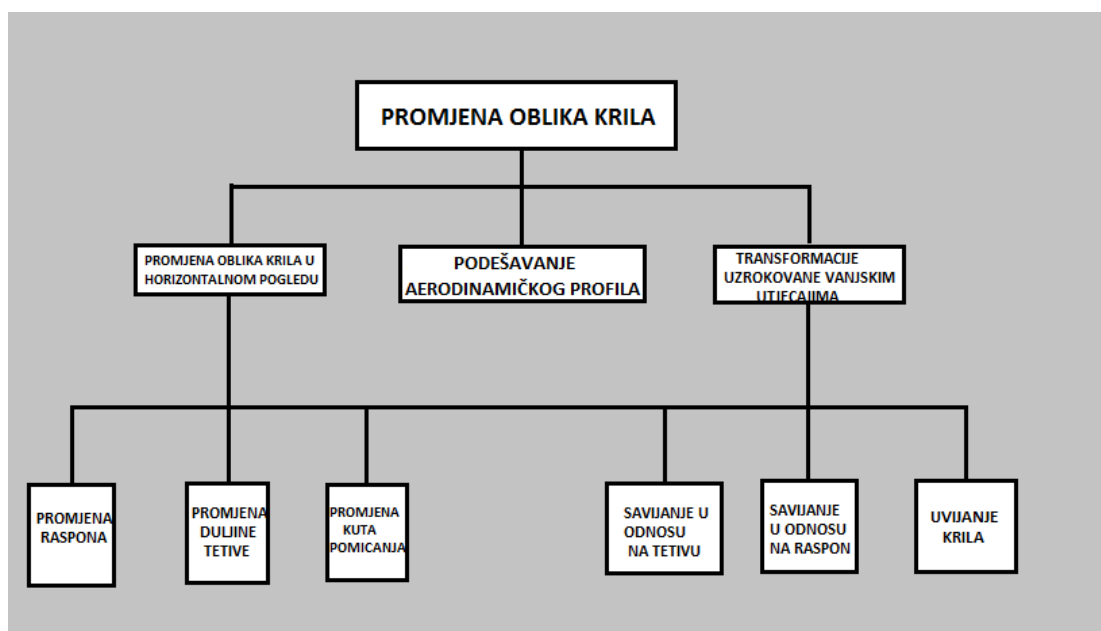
PROMJENA OBLIKA KRILA

PROMJENA OBLIKA KRILA U HORIZONTALNOM POGLEDU

PODEŠAVANJE AERODINAMIČKOG PROFILA

TRANSFORMACIJE UZROKOVANE VANJSKIM UTJECAJIMA

PROMJENA RASPONA

PROMJENA DULJINE TETIVE

PROMJENA KUTA POMICANJA

SAVIJANJE U ODNOSU NA TETIVU

SAVIJANJE U ODNOSU NA RASPON

UVIJANJE KRILA